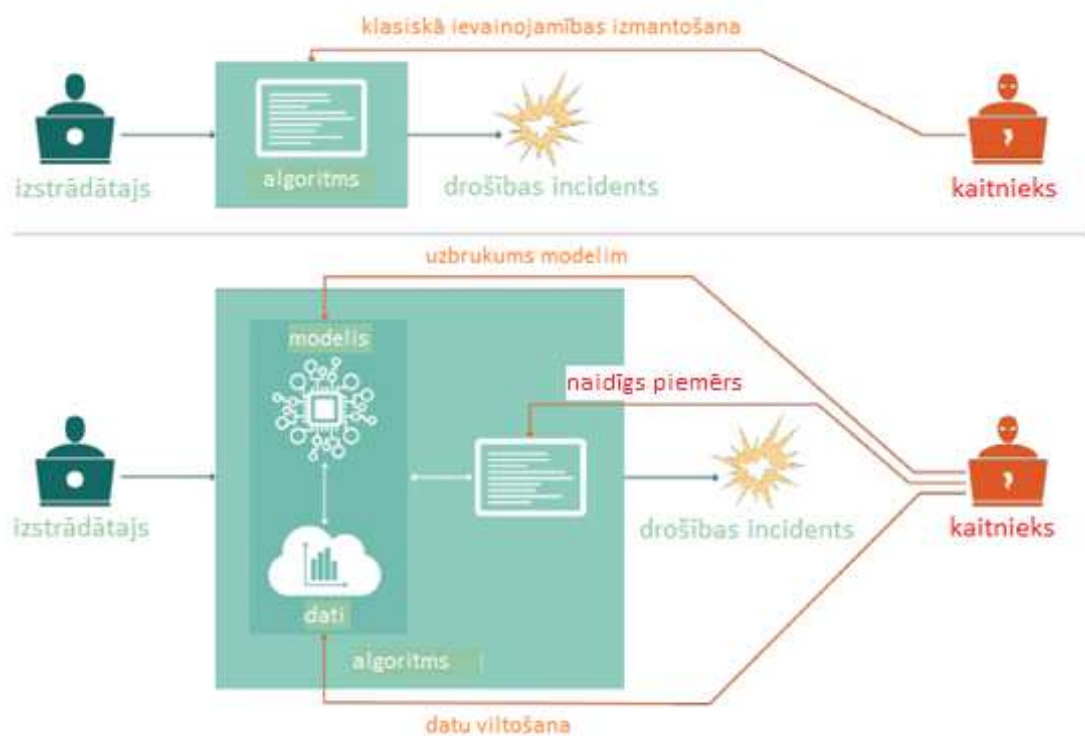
klasiskā ievainojamības izmantošana

izstrādātajs

algoritms

drošības incidents

kaitnieks

uzbrukums modelim

modelis

naidīgs piemērs

izstrādātajs

dati

algoritms

drošības incidents

kaitnieks

datu viltošana